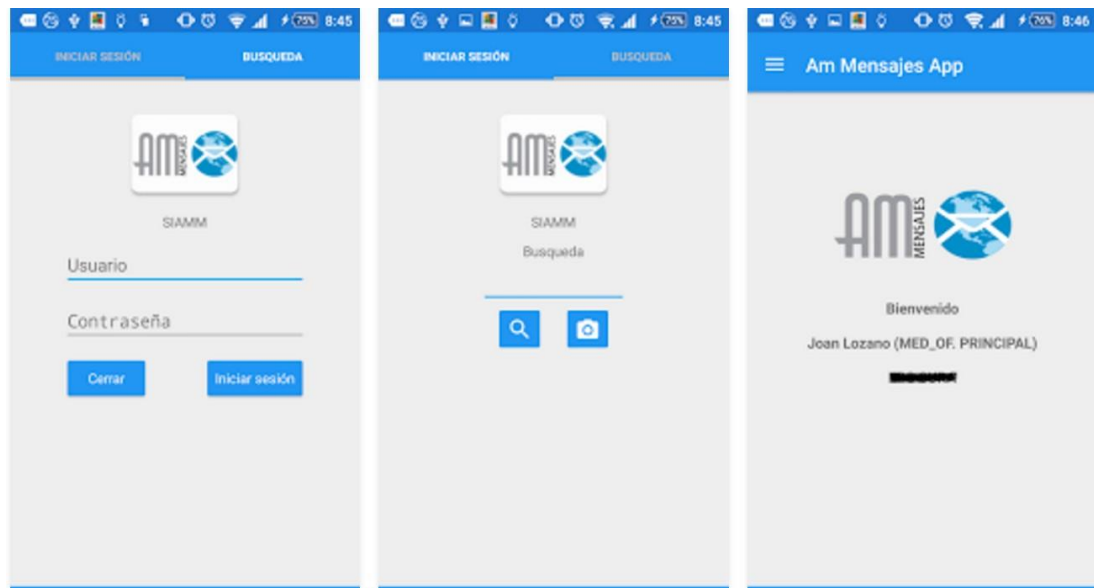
75% 8:45

INICIAR SESIÓN BUSQUEDA

AM MENSAJES

SIAMM

Usuario

Contraseña

Cerrar

Iniciar sesión

75% 8:45

INICIAR SESIÓN BUSQUEDA

AM MENSAJES

SIAMM

Busqueda

76% 8:46

Am Mensajes App

AM MENSAJES

Bienvenido

Joan Lozano (MED_OF. PRINCIPAL)

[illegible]